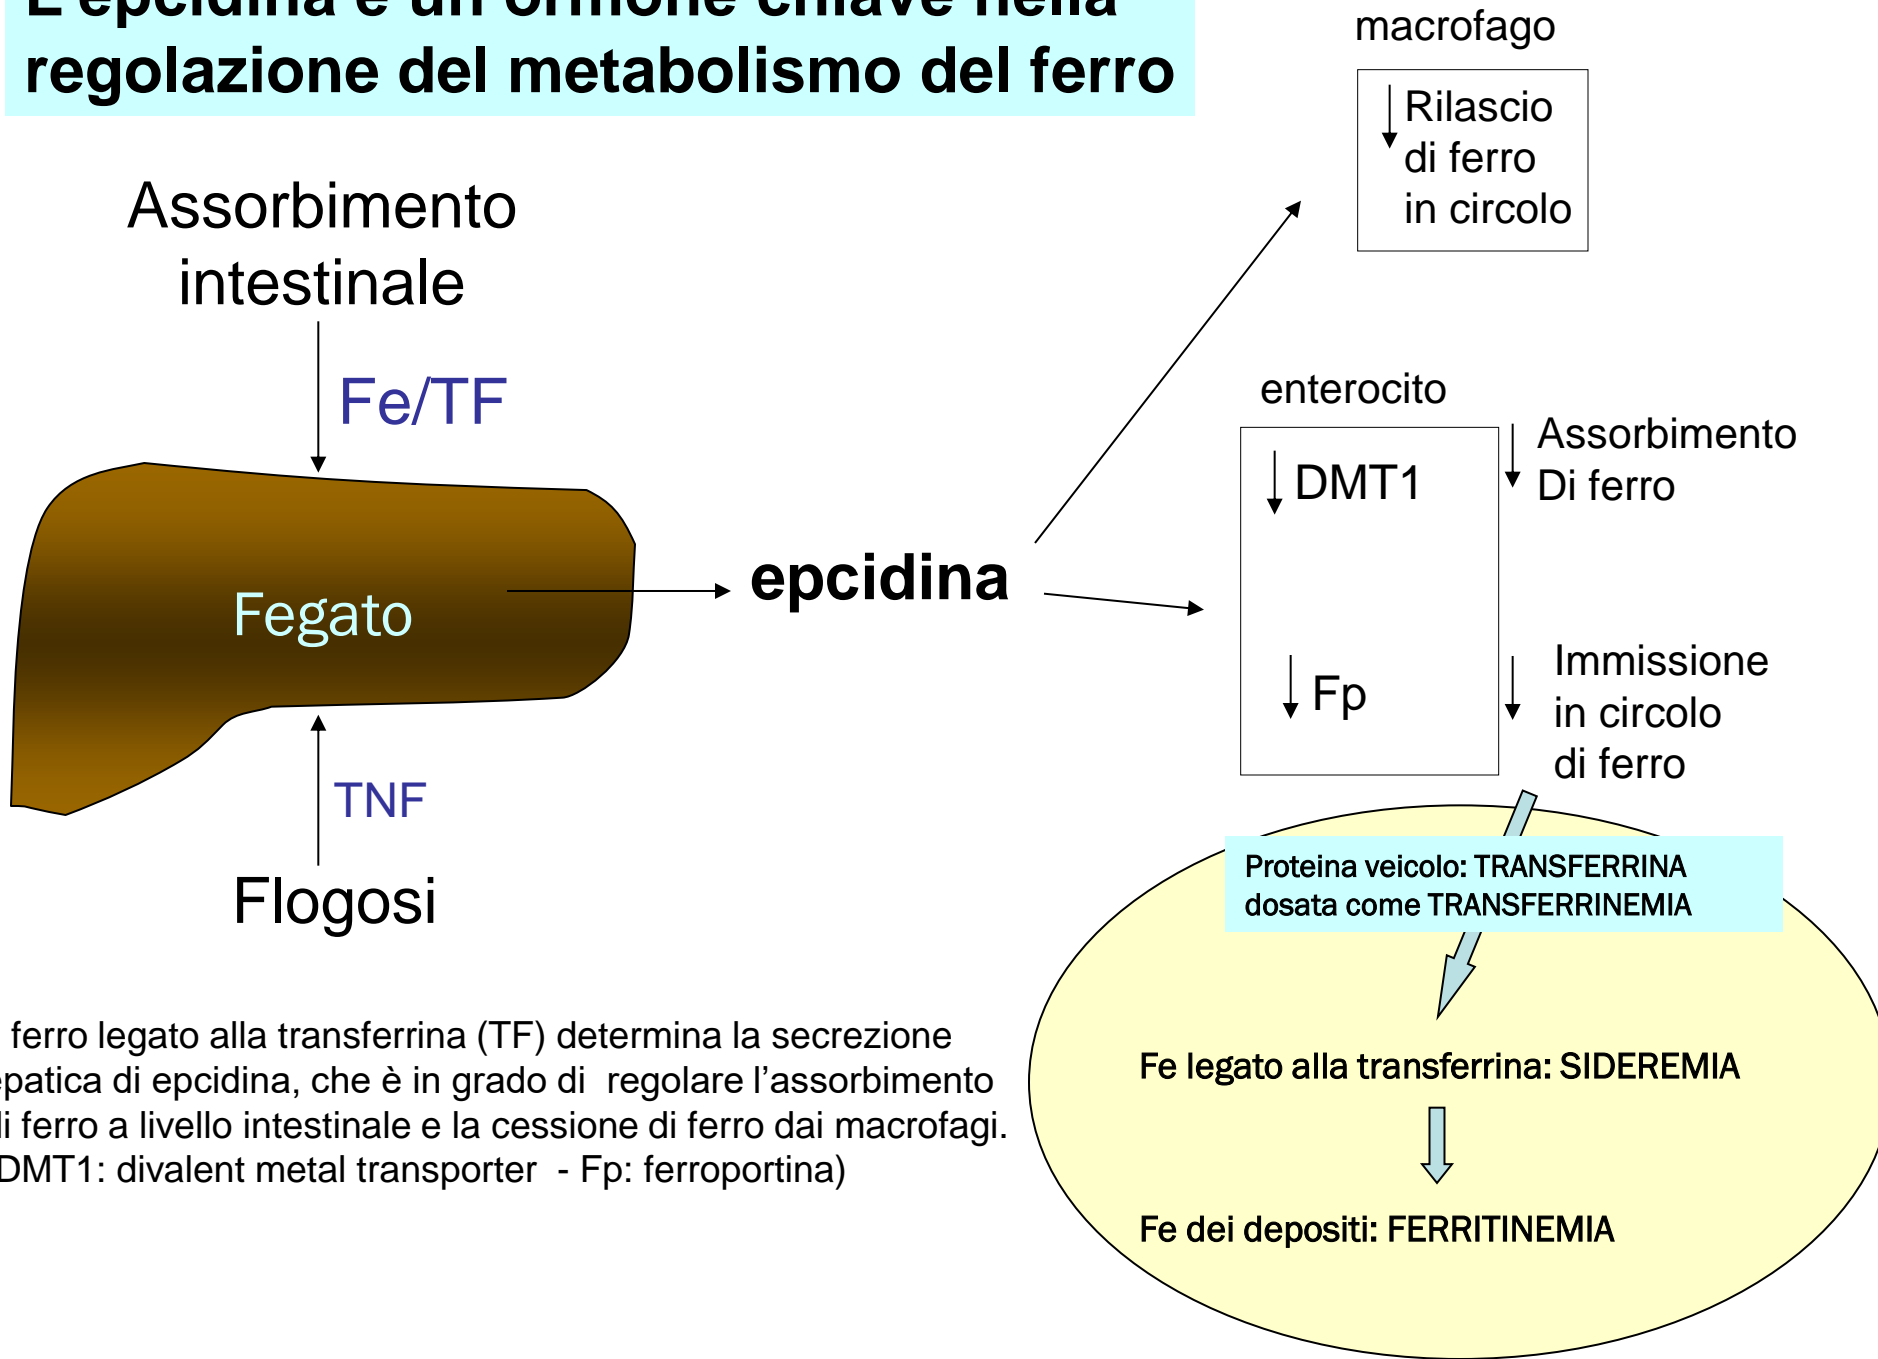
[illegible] epcidina è un ormone chiave nella regolazione del metabolismo del ferro

macrofago

↓ Rilascio di ferro in circolo

Assorbimento intestinale

Fe/TF

Fegato

epcidina

TNF

Flogosi

enterocito

↓ DMT1

↓ Fp

↓ Assorbimento Di ferro

↓ Immissione in circolo di ferro

Proteina veicolo: TRANSFERRINA dosata come TRANSFERRINEMIA

Fe legato alla transferrina: SIDEREMIA

Fe dei depositi: FERRITINEMIA

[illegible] ferro legato alla transferrina (TF) determina la secrezione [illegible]epatica di epcidina, che è in grado di regolare l'assorbimento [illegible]i ferro a livello intestinale e la cessione di ferro dai macrofagi. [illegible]DMT1: divalent metal transporter - Fp: ferroportina)